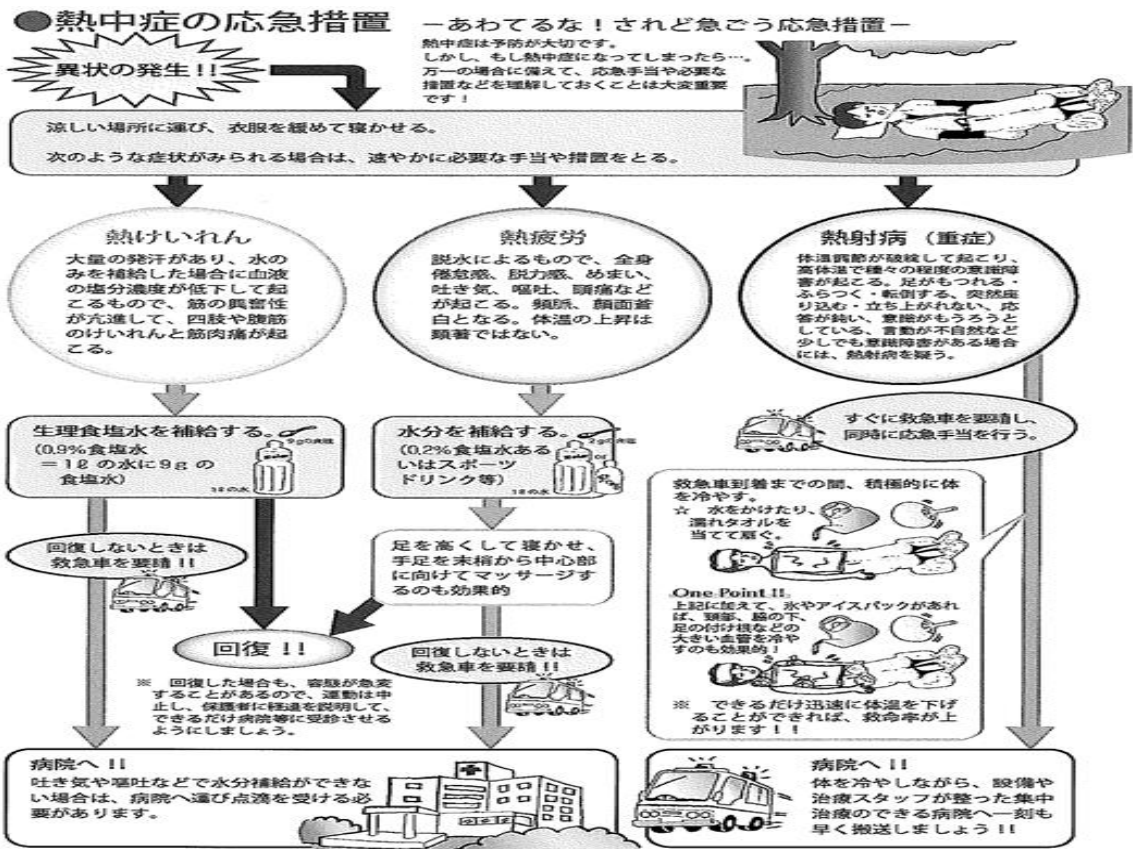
●熱中症の応急措置

－あわてるな！されど急ごう応急措置－

熱中症は予防が大切です。しかし、もし熱中症になってしまったら…。万一の場合に備えて、応急手当や必要な措置などを理解しておくことは大変重要です！

異状の発生！！

涼しい場所に運び、衣服を緩めて寝かせる。

次のような症状がみられる場合は、速やかに必要な手当や措置をとる。

熱けいれん

大量の発汗があり、水のみを補給した場合に血液の塩分濃度が低下して起こるもので、筋の興奮性が亢進して、四肢や腹筋のけいれんと筋肉痛が起こる。

熱疲労

脱水によるもので、全身倦怠感、脱力感、めまい、吐き気、嘔吐、頭痛などが起こる。頻脈、顔面蒼白となる。体温の上昇は顕著ではない。

熱射病（重症）

体温調節が破綻して起こり、高体温で種々の程度の意識障害が起こる。足がもつれる・ふらつく・転倒する、突然座り込む・立ち上がれない、応答が鈍い、意識がもうろうとしている、言動が不自然など少しでも意識障害がある場合には、熱射病を疑う。

生理食塩水を補給する。
(0.9%食塩水 ＝1ℓ の水に9g の食塩水)

9gの食塩

1ℓの水

水分を補給する。
(0.2%食塩水あるいはスポーツドリンク等)

2gの食塩

1ℓの水

すぐに救急車を要請し、同時に応急手当を行う。

救急車到着までの間、積極的に体を冷やす。

☆ 水をかけたり、濡れタオルを当てて扇ぐ。

One Point !!

上記に加えて、氷やアイスパックがあれば、頸部、脇の下、足の付け根などの大きい血管を冷やすのも効果的！

※ できるだけ迅速に体温を下げることができれば、救命率が上がります！！

回復しないときは救急車を要請！！

足を高くして寝かせ、手足を末梢から中心部に向けてマッサージするのも効果的

回復！！

回復しないときは救急車を要請！！

※ 回復した場合も、容態が急変することがあるので、運動は中止し、保護者に経過を説明して、できるだけ病院等に受診させるようにしましょう。

病院へ！！

吐き気や嘔吐などで水分補給ができない場合は、病院へ運び点滴を受ける必要があります。

病院へ！！

体を冷やしながら、設備や治療スタッフが整った集中治療のできる病院へ一刻も早く搬送しましょう！！